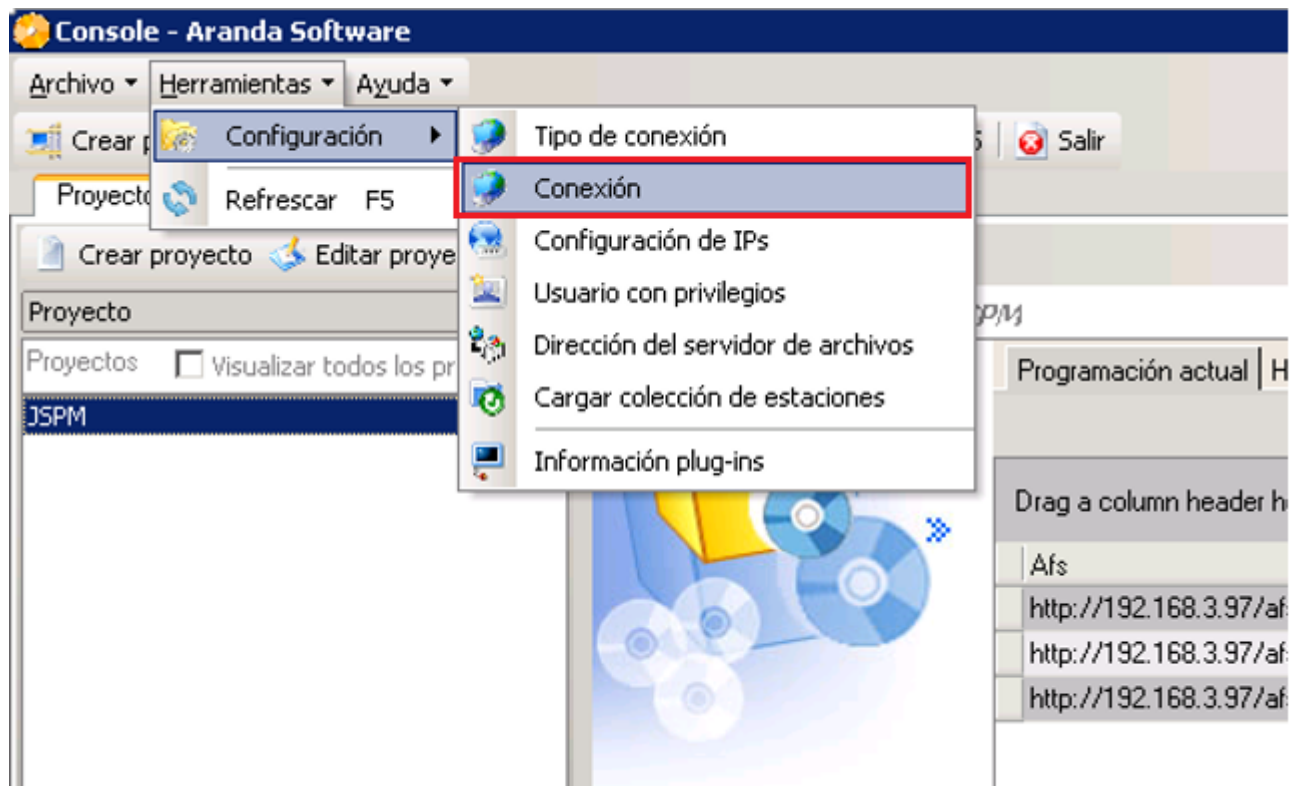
Console - Aranda Software

Archivo ▾ Herramientas ▾ Ayuda ▾

Crear p

Configuración ▸

Refrescar F5

Tipo de conexión

Conexión

Configuración de IPs

Usuario con privilegios

Dirección del servidor de archivos

Cargar colección de estaciones

Información plug-ins

Salir

Proyecto

Crear proyecto Editar proye

Proyecto

Proyectos Visualizar todos los pr

JSPM

PM

Programación actual H

Drag a column header h

Afs

http://192.168.3.97/af

http://192.168.3.97/af

http://192.168.3.97/af